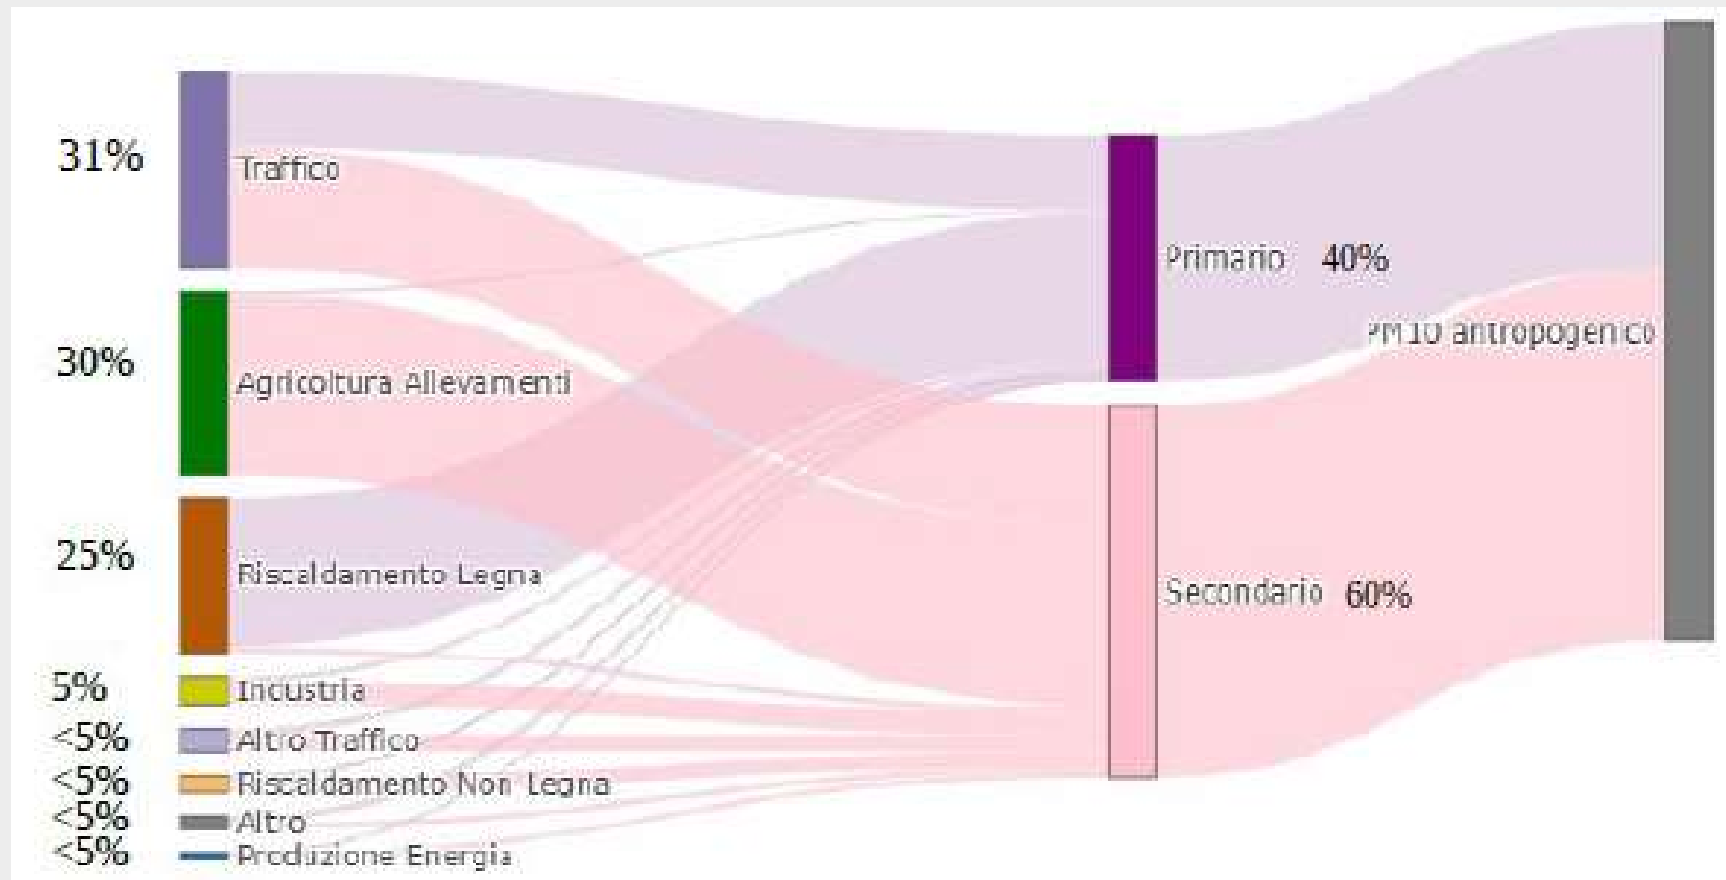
31% Traffico
30% Agricoltura Allevamenti
25% Riscaldamento Legna
5% Industria
<5% Altro Traffico
<5% Riscaldamento Non Legna
<5% Altro
<5% Produzione Energia

Primario 40%
Secondario 60%

PM10 antropogenico